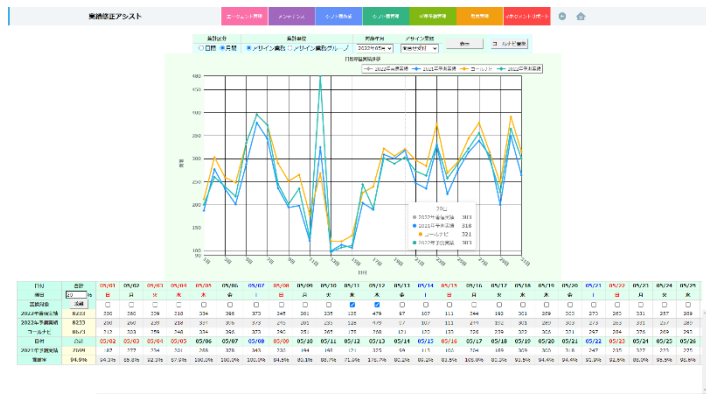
業績修正アシスト

集計単位
○日別 ●月別

集計単位
●メリイン直仕 ○メリイン直仕グループ

期間年月
2022年05月

メリイン業績
業績予測

表示

ゴールデン表示

日別業績実績表

| 日付 | 合計 | 05/01 | 05/02 | 05/03 | 05/04 | 05/05 | 05/06 | 05/07 | 05/08 | 05/09 | 05/10 | 05/11 | 05/12 | 05/13 | 05/14 | 05/15 | 05/16 | 05/17 | 05/18 | 05/19 | 05/20 | 05/21 | 05/22 | 05/23 | 05/24 | 05/25 |
|---|---|---|---|---|---|---|---|---|---|---|---|---|---|---|---|---|---|---|---|---|---|---|---|---|---|---|
| 曜日 | | 日 | 月 | 火 | 水 | 木 | 金 | 土 | 日 | 月 | 火 | 水 | 木 | 金 | 土 | 日 | 月 | 火 | 水 | 木 | 金 | 土 | 日 | 月 | 火 | 水 |
| 2022年実績 | 8433 | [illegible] | | | | | | | | | | | | | | | | | | | | | | | | |
| 2022年予測 | 8233 | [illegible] | | | | | | | | | | | | | | | | | | | | | | | | |
| ゴールデン | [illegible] | | | | | | | | | | | | | | | | | | | | | | | | | |
| 日付 | | 05/02 | 05/03 | 05/04 | 05/05 | 05/06 | 05/07 | 05/08 | 05/09 | 05/10 | 05/11 | 05/12 | 05/13 | 05/14 | 05/15 | 05/16 | 05/17 | 05/18 | 05/19 | 05/20 | 05/21 | 05/22 | 05/23 | 05/24 | 05/25 | 05/26 |
| 2021年実績 | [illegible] | | | | | | | | | | | | | | | | | | | | | | | | | |
| 達成率 | 94.9% | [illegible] | | | | | | | | | | | | | | | | | | | | | | | | |